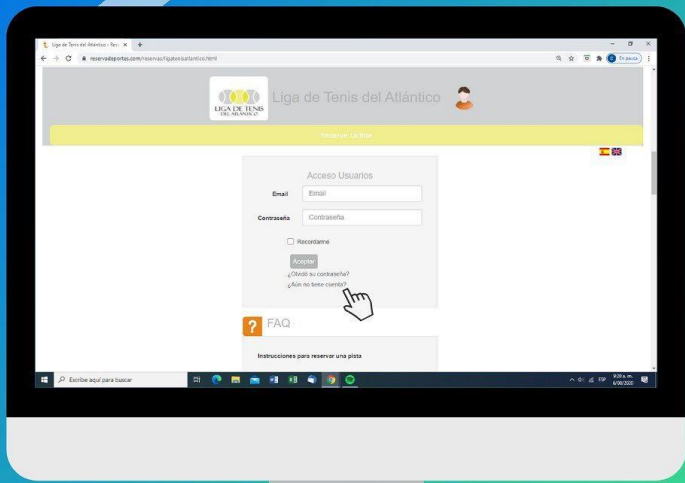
Liga de Tenis del Atlántico - Res ×  +

reservadeportes.com/reservas/ligatenisatlantico.html

En pausa

LIGA DE TENIS DEL ATLÁNTICO

Liga de Tenis del Atlántico

Reservar La Pista

Acceso Usuarios

Email [Email]

Contraseña [Contraseña]

Recordarme

Aceptar

¿Olvidó su contraseña?

¿Aún no tiene cuenta?

FAQ

Instrucciones para reservar una pista

Escribe aquí para buscar

9:20 a. m.
6/08/2020

ESP